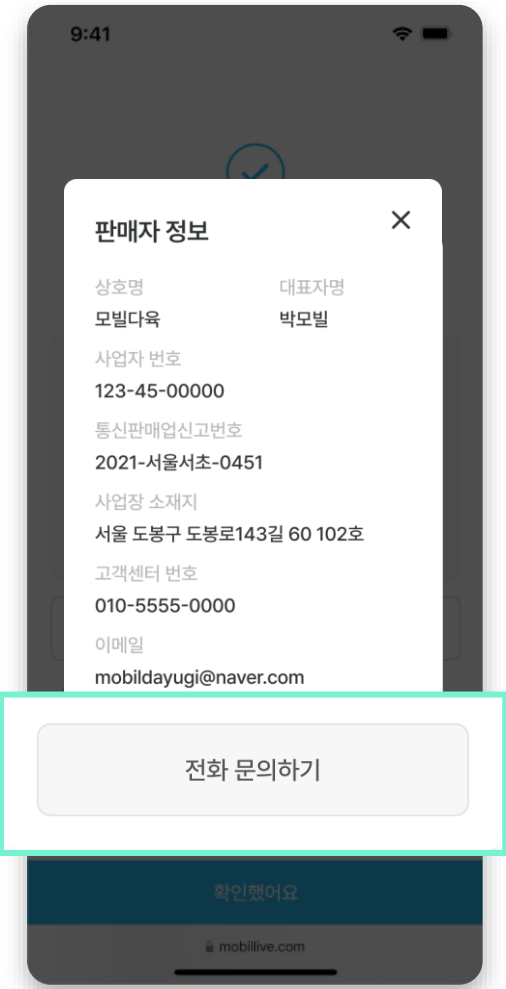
9:41

판매자 정보

상호명
모빌다육

대표자명
박모빌

사업자 번호
123-45-00000

통신판매업신고번호
2021-서울서초-0451

사업장 소재지
서울 도봉구 도봉로143길 60 102호

고객센터 번호
010-5555-0000

이메일
mobildayugi@naver.com

전화 문의하기

확인했어요

mobillive.com